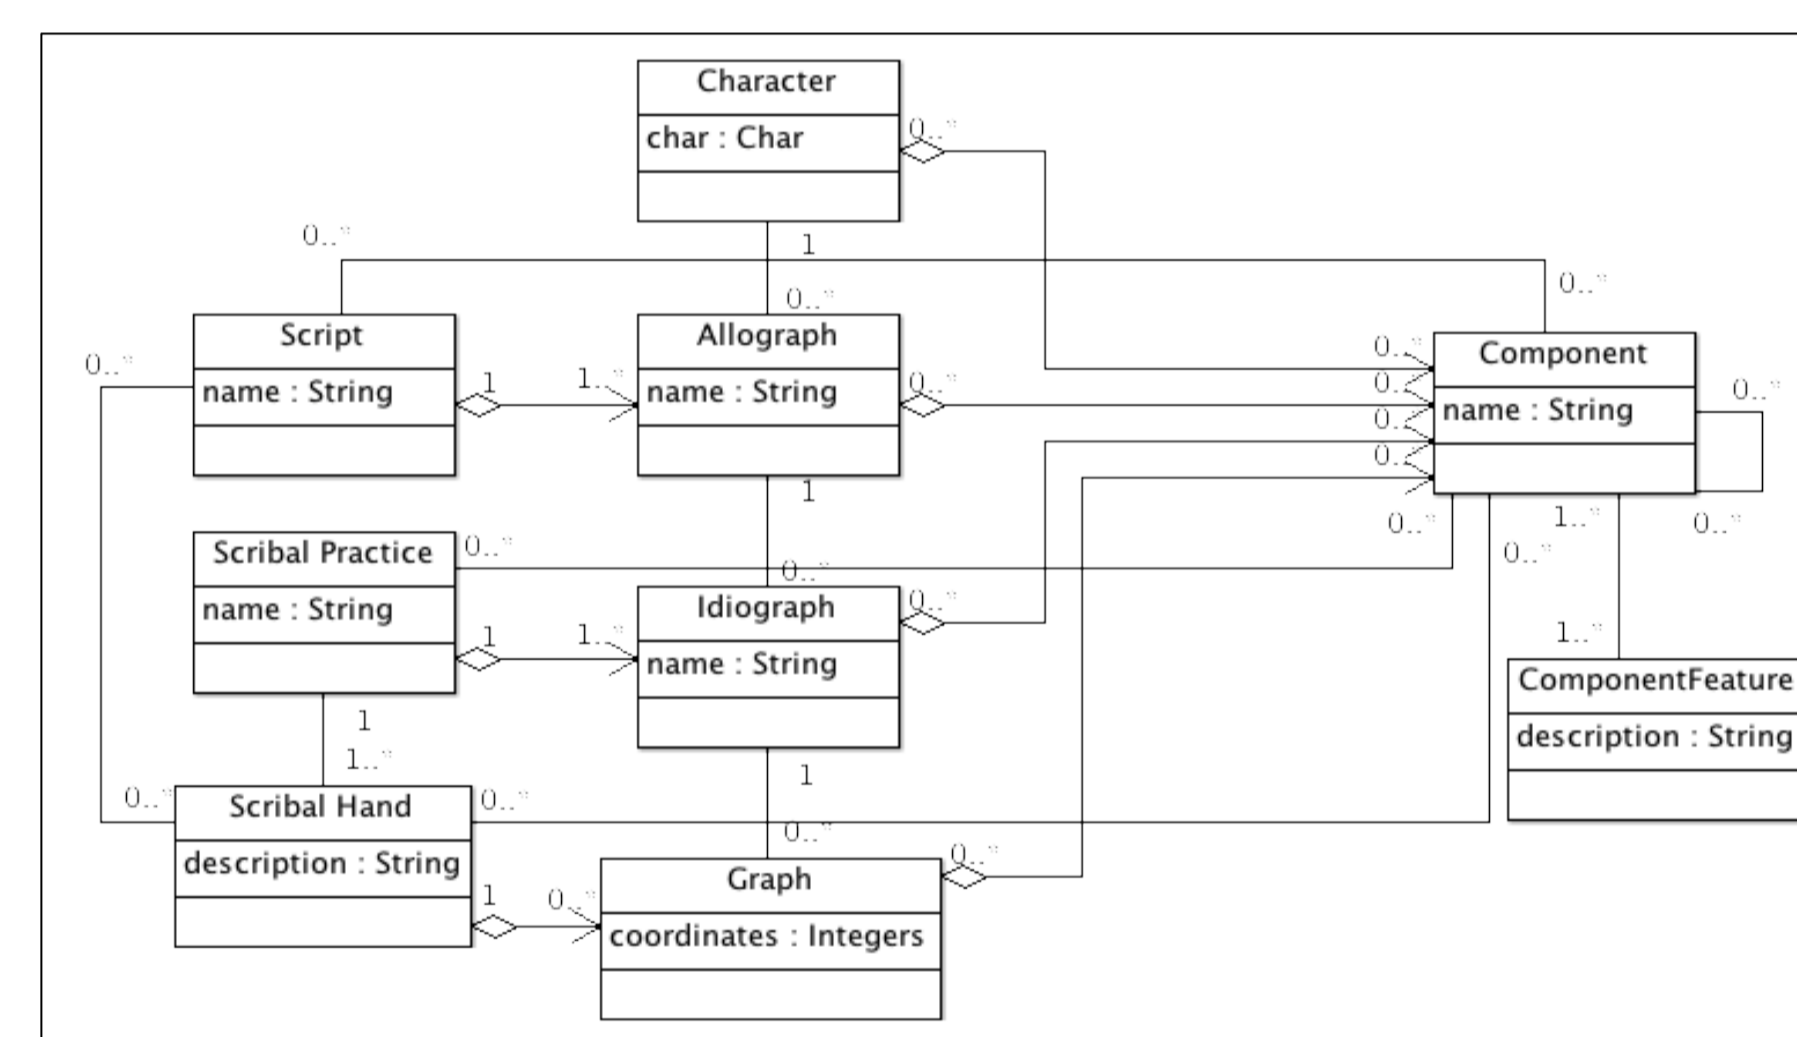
Character
char : Char
0..*
0..*
1
0..*
0..*
Script
name : String
1
1..*
Allograph
name : String
0..*
0..*
Component
name : String
0..*
0..*
0..*
0..*
0..*
1
0..*
1..*
0..*
0..*
Scribal Practice
name : String
0..*
0..*
Idiograph
name : String
0..*
1
1..*
1..*
ComponentFeature
description : String
1
1..*
0..*
Scribal Hand
description : String
0..*
1
0..*
Graph
coordinates : Integers
0..*
1
0..*